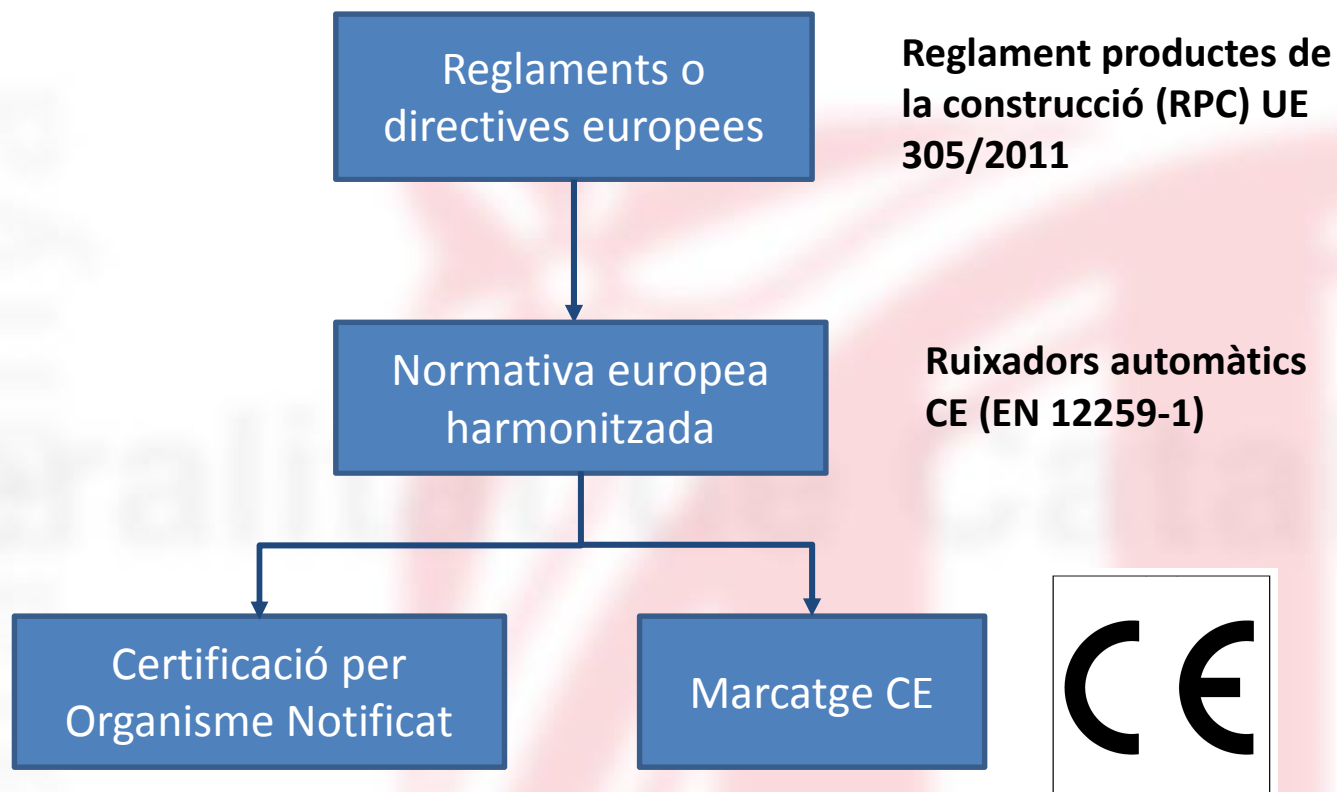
Reglaments o directives europees

Reglament productes de la construcció (RPC) UE 305/2011

Normativa europea harmonitzada

Ruixadors automàtics CE (EN 12259-1)

Certificació per Organisme Notificat

Marcatge CE

CE